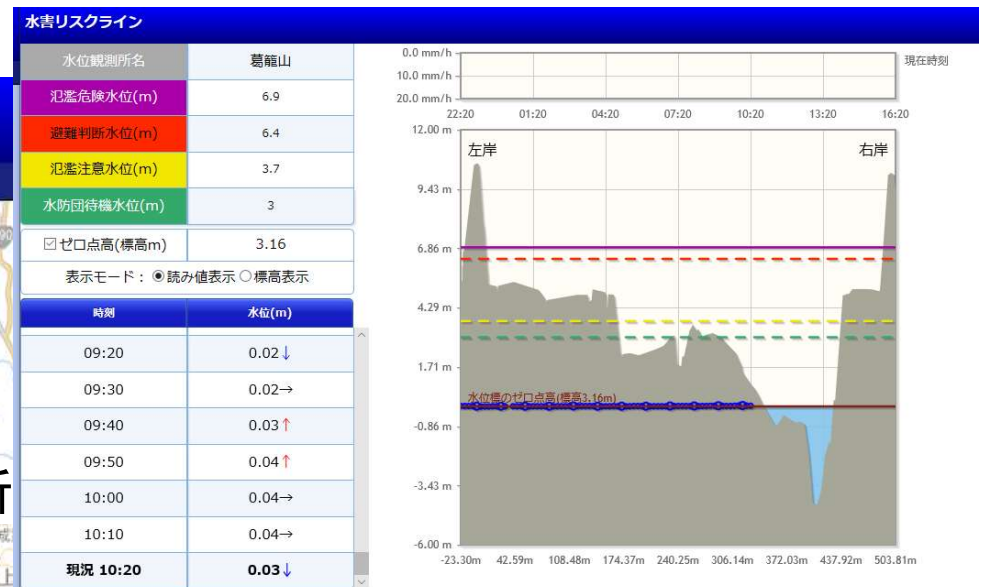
水害リスクライン

| 水位観測所名 | 葛籠山 |
|---|---|
| 氾濫危険水位(m) | 6.9 |
| 避難判断水位(m) | 6.4 |
| 氾濫注意水位(m) | 3.7 |
| 水防団待機水位(m) | 3 |

☑ゼロ点高(標高m) 3.16

表示モード：◉読み値表示 ○標高表示

| 時刻 | 水位(m) |
|---|---|
| 09:20 | 0.02↓ |
| 09:30 | 0.02→ |
| 09:40 | 0.03↑ |
| 09:50 | 0.04↑ |
| 10:00 | 0.04→ |
| 10:10 | 0.04→ |
| 現況 10:20 | 0.03↓ |

0.0 mm/h
10.0 mm/h
20.0 mm/h
現在時刻
22:20 01:20 04:20 07:20 10:20 13:20 16:20

12.00 m
9.43 m
6.86 m
4.29 m
1.71 m
-0.86 m
-3.43 m
-6.00 m

左岸
右岸
水位標のゼロ点高(標高3.16m)

-23.30m 42.59m 108.48m 174.37m 240.25m 306.14m 372.03m 437.92m 503.81m